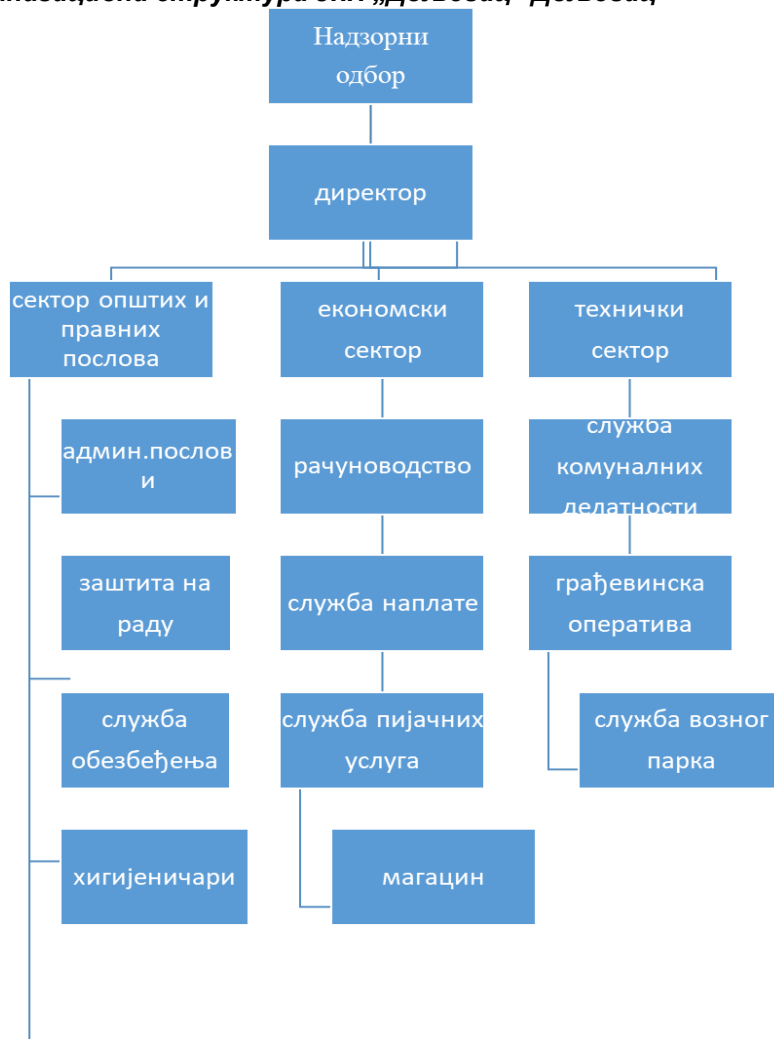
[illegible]низациона структура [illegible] „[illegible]“ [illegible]

Надзорни одбор

директор

сектор општих и правних послова

економски сектор

технички сектор

админ.послови

заштита на раду

служба обезбеђења

хигијеничари

рачуноводство

служба наплате

служба пијачних услуга

магацин

служба комуналних делатности

грађевинска оператива

служба возног парка